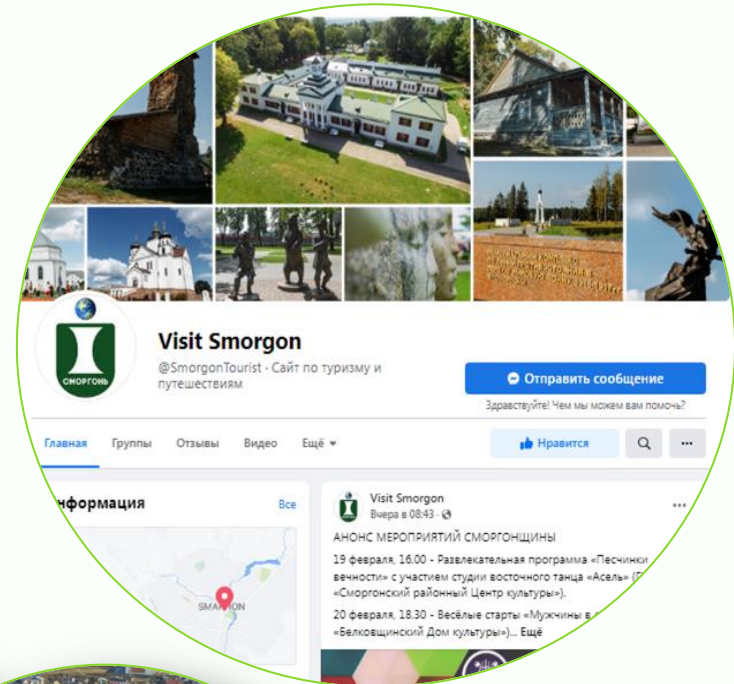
СМОРГОНЬ

Visit Smorgon

@SmorgonTourist · Сайт по туризму и путешествиям

Отправить сообщение

Здравствуйте! Чем мы можем вам помочь?

Главная Группы Отзывы Видео Ещё

Нравится

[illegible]формация

Все

SM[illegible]ON

Visit Smorgon
Вчера в 08:43 ·

АНОНС МЕРОПРИЯТИЙ СМОРГОНЩИНЫ

19 февраля, 16.00 - Развлекательная программа «Песчинки вечности» с участием студии восточного танца «Асель» ([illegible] «Сморгонский районный Центр культуры»).

20 февраля, 18.30 - Весёлые старты «Мужчины в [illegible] «Белковщинский Дом культуры»)... Ещё